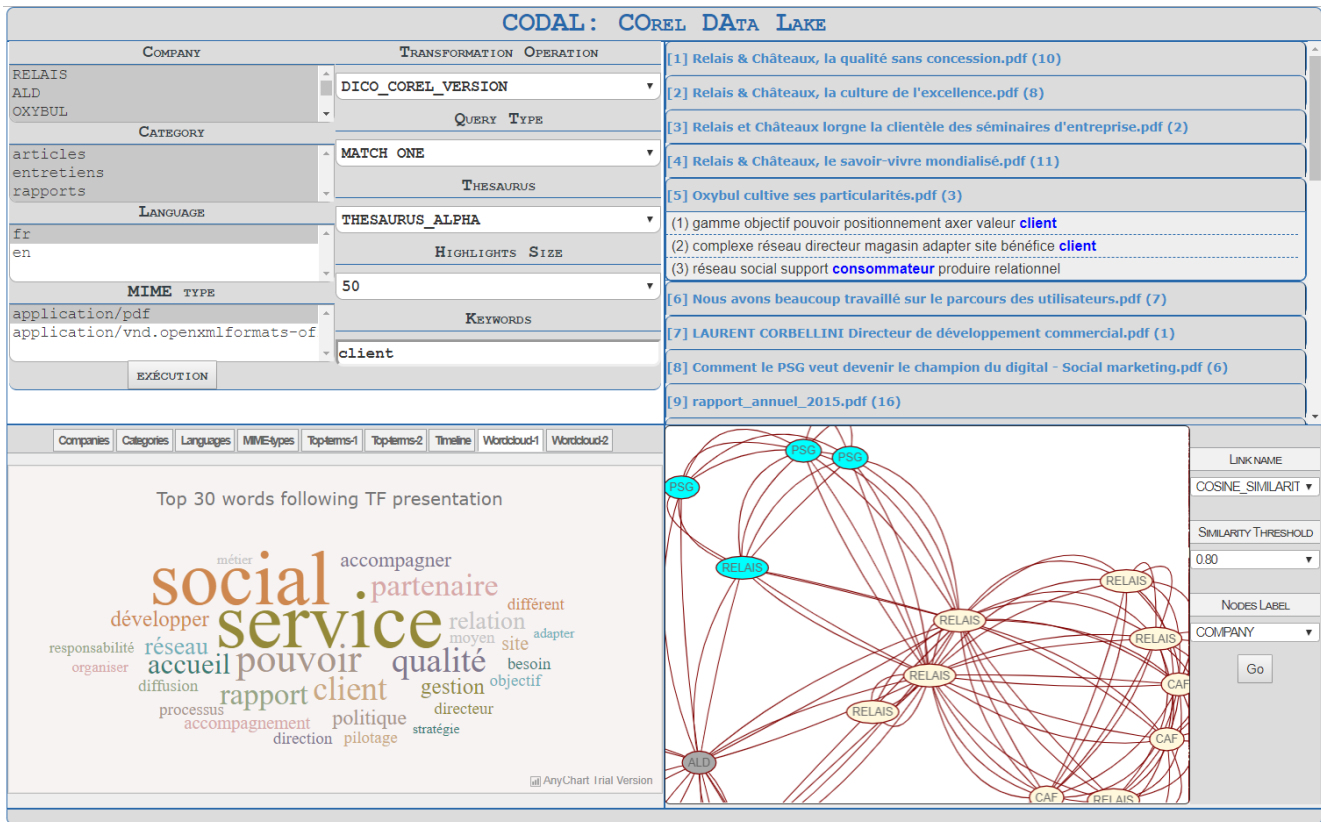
CODAL: COrel DAta Lake

Company
RELAIS
ALD
OXYBUL

Category
articles
entretiens
rapports

Language
fr
en

MIME type
application/pdf
application/vnd.openxmlformats-of

EXÉCUTION

Transformation Operation
DICO_COREL_VERSION

Query Type
MATCH ONE

Thesaurus
THESAURUS_ALPHA

Highlights Size
50

Keywords
client

[1] Relais & Châteaux, la qualité sans concession.pdf (10)
[2] Relais & Châteaux, la culture de l'excellence.pdf (8)
[3] Relais et Châteaux lorgne la clientèle des séminaires d'entreprise.pdf (2)
[4] Relais & Châteaux, le savoir-vivre mondialisé.pdf (11)
[5] Oxybul cultive ses particularités.pdf (3)
(1) gamme objectif pouvoir positionnement axer valeur client
(2) complexe réseau directeur magasin adapter site bénéfice client
(3) réseau social support consommateur produire relationnel
[6] Nous avons beaucoup travaillé sur le parcours des utilisateurs.pdf (7)
[7] LAURENT CORBELLINI Directeur de développement commercial.pdf (1)
[8] Comment le PSG veut devenir le champion du digital - Social marketing.pdf (6)
[9] rapport_annuel_2015.pdf (16)

Companies | Categories | Languages | MIME-types | Top-terms-1 | Top-terms-2 | Timeline | Wordcloud-1 | Wordcloud-2

Top 30 words following TF presentation

métier accompagner social service partenaire développer relation différent responsabilité réseau moyen site adapter organiser accueil pouvoir qualité besoin diffusion rapport client gestion objectif processus accompagnement politique directeur direction pilotage stratégie

AnyChart Trial Version

PSG PSG PSG RELAIS RELAIS RELAIS RELAIS RELAIS RELAIS CAF CAF CAF RELAIS ALD

Link name
COSINE_SIMILARIT

Similarity Threshold
0.80

Nodes Label
COMPANY

Go